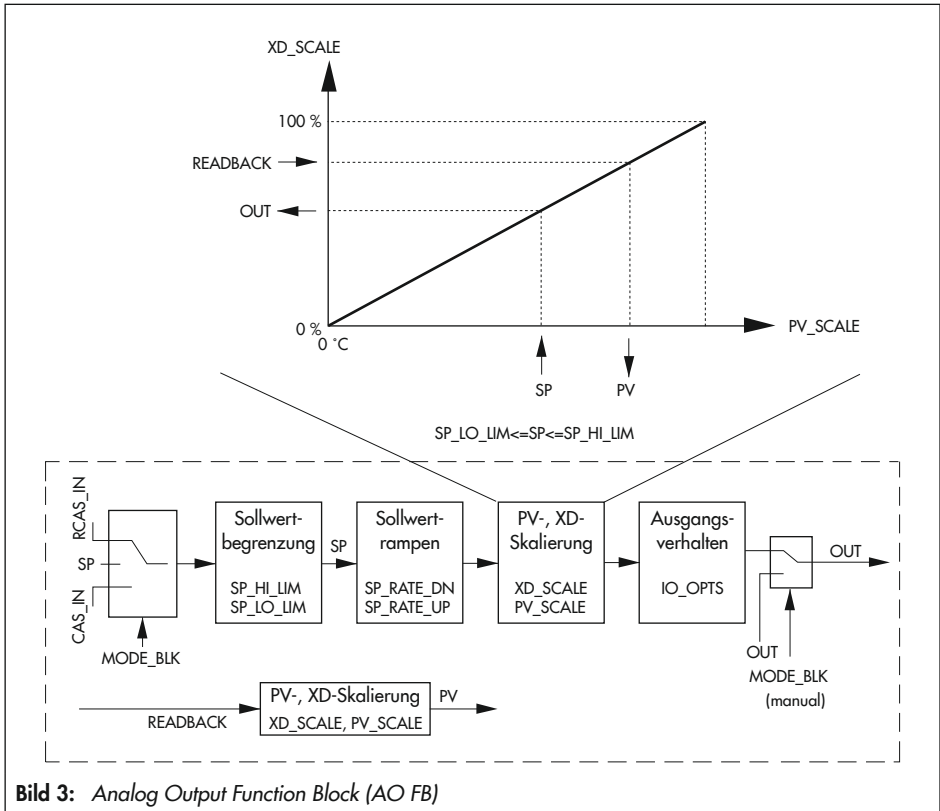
XD_SCALE

100 %

READBACK

OUT

0 %
0 °C

PV_SCALE

SP

PV

SP_LO_LIM<=SP<=SP_HI_LIM

RCAS_IN
SP
CAS_IN

MODE_BLK

Sollwertbegrenzung
SP_HI_LIM
SP_LO_LIM

SP

Sollwertrampen
SP_RATE_DN
SP_RATE_UP

PV-, XD-Skalierung
XD_SCALE
PV_SCALE

Ausgangsverhalten
IO_OPTS

OUT

OUT
MODE_BLK
(manual)

READBACK

PV-, XD-Skalierung
XD_SCALE, PV_SCALE

PV

**Bild 3:** *Analog Output Function Block (AO FB)*